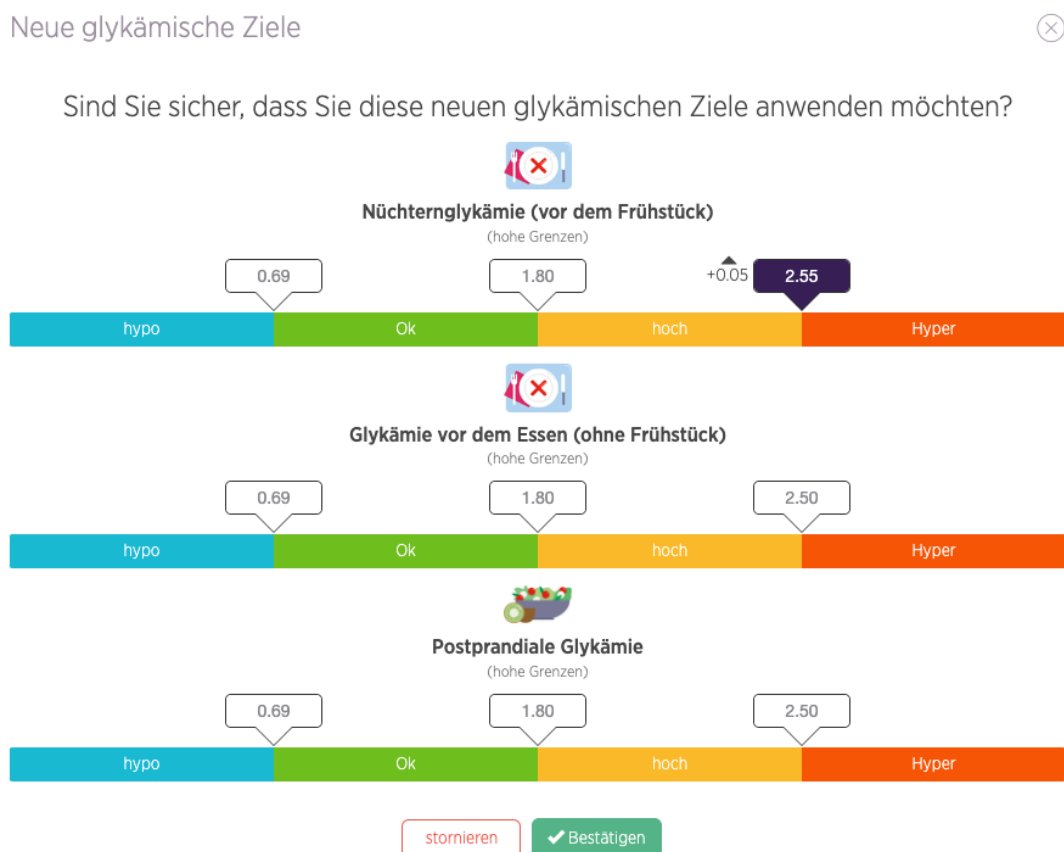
Neue glykämische Ziele

Sind Sie sicher, dass Sie diese neuen glykämischen Ziele anwenden möchten?

Nüchternglykämie (vor dem Frühstück)
(hohe Grenzen)

0.69
1.80
+0.05
2.55

hypo
Ok
hoch
Hyper

Glykämie vor dem Essen (ohne Frühstück)
(hohe Grenzen)

0.69
1.80
2.50

hypo
Ok
hoch
Hyper

Postprandiale Glykämie
(hohe Grenzen)

0.69
1.80
2.50

hypo
Ok
hoch
Hyper

stornieren
Bestätigen